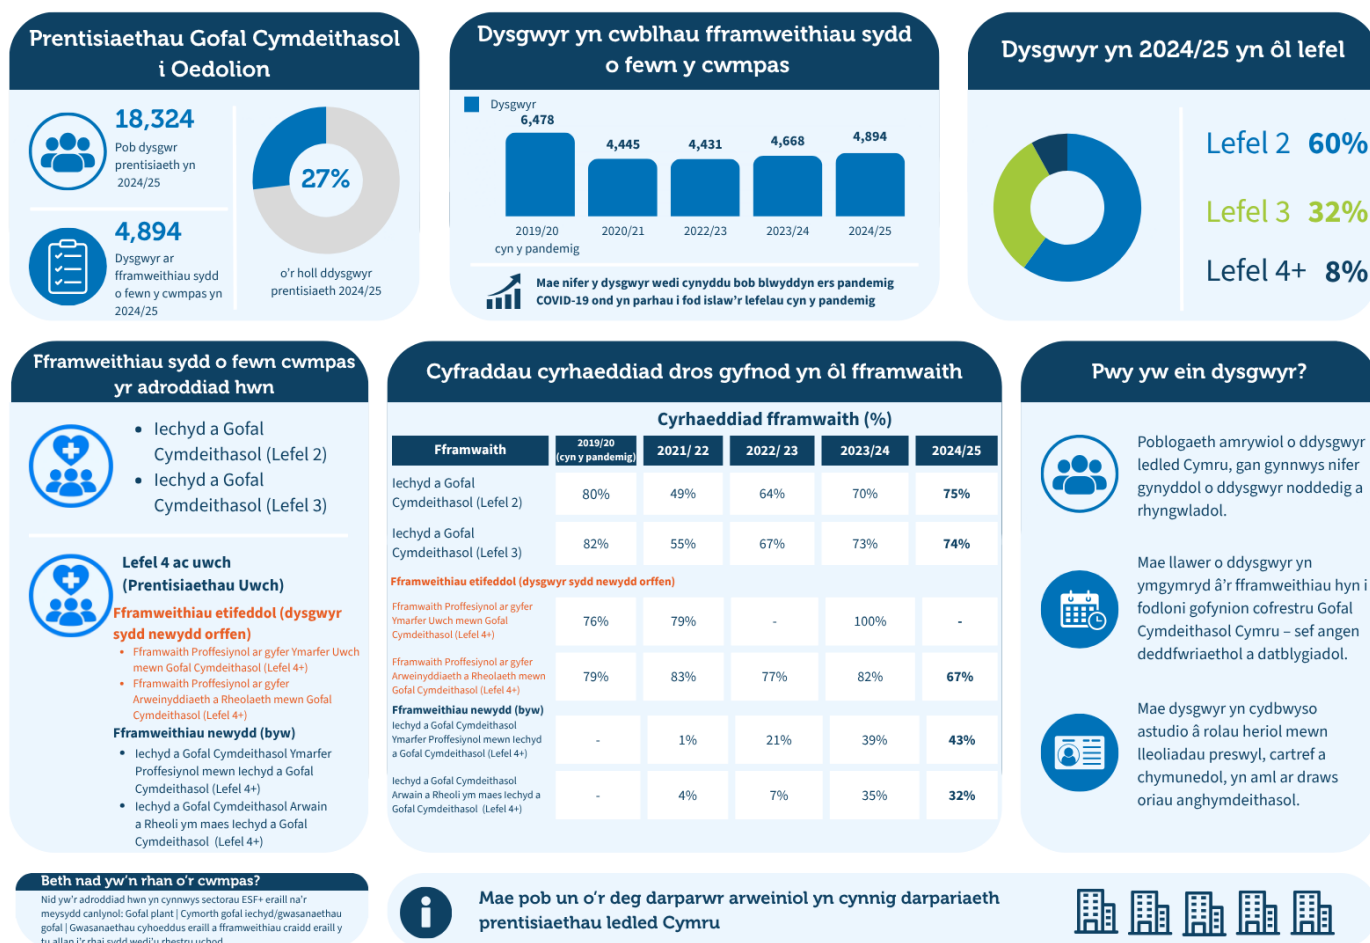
Prentisiaethau Gofal Cymdeithasol i Oedolion

18,324
Pob dysgwr prentisiaeth yn 2024/25

4,894
Dysgwyr ar fframweithiau sydd o fewn y cwmpas yn 2024/25

27%
o'r holl ddysgwyr prentisiaeth 2024/25

Dysgwyr yn cwblhau fframweithiau sydd o fewn y cwmpas

Dysgwyr

| 2019/20 cyn y pandemig | 2020/21 | 2022/23 | 2023/24 | 2024/25 |
|---|---|---|---|---|
| 6,478 | 4,445 | 4,431 | 4,668 | 4,894 |

Mae nifer y dysgwyr wedi cynyddu bob blwyddyn ers pandemig COVID-19 ond yn parhau i fod islaw'r lefelau cyn y pandemig

Dysgwyr yn 2024/25 yn ôl lefel

Lefel 2 60%
Lefel 3 32%
Lefel 4+ 8%

Fframweithiau sydd o fewn cwmpas yr adroddiad hwn

• Iechyd a Gofal Cymdeithasol (Lefel 2)
• Iechyd a Gofal Cymdeithasol (Lefel 3)

Lefel 4 ac uwch (Prentisiaethau Uwch)

Fframweithiau etifeddol (dysgwyr sydd newydd orffen)
• Fframwaith Proffesiynol ar gyfer Ymarfer Uwch mewn Gofal Cymdeithasol (Lefel 4+)
• Fframwaith Proffesiynol ar gyfer Arweinyddiaeth a Rheolaeth mewn Gofal Cymdeithasol (Lefel 4+)

Fframweithiau newydd (byw)
• Iechyd a Gofal Cymdeithasol Ymarfer Proffesiynol mewn Iechyd a Gofal Cymdeithasol (Lefel 4+)
• Iechyd a Gofal Cymdeithasol Arwain a Rheoli ym maes Iechyd a Gofal Cymdeithasol (Lefel 4+)

Cyfraddau cyrhaeddiad dros gyfnod yn ôl fframwaith

Cyrhaeddiad fframwaith (%)

| Fframwaith | 2019/20 (cyn y pandemig) | 2021/ 22 | 2022/ 23 | 2023/24 | 2024/25 |
|---|---|---|---|---|---|
| Iechyd a Gofal Cymdeithasol (Lefel 2) | 80% | 49% | 64% | 70% | 75% |
| Iechyd a Gofal Cymdeithasol (Lefel 3) | 82% | 55% | 67% | 73% | 74% |
| Fframweithiau etifeddol (dysgwyr sydd newydd orffen) | | | | | |
| Fframwaith Proffesiynol ar gyfer Ymarfer Uwch mewn Gofal Cymdeithasol (Lefel 4+) | 76% | 79% | - | 100% | - |
| Fframwaith Proffesiynol ar gyfer Arweinyddiaeth a Rheolaeth mewn Gofal Cymdeithasol (Lefel 4+) | 79% | 83% | 77% | 82% | 67% |
| Fframweithiau newydd (byw) Iechyd a Gofal Cymdeithasol Ymarfer Proffesiynol mewn Iechyd a Gofal Cymdeithasol (Lefel 4+) | - | 1% | 21% | 39% | 43% |
| Iechyd a Gofal Cymdeithasol Arwain a Rheoli ym maes Iechyd a Gofal Cymdeithasol (Lefel 4+) | - | 4% | 7% | 35% | 32% |

Pwy yw ein dysgwyr?

Poblogaeth amrywiol o ddysgwyr ledled Cymru, gan gynnwys nifer gynyddol o ddysgwyr noddedig a rhyngwladol.

Mae llawer o ddysgwyr yn ymgymryd â'r fframweithiau hyn i fodloni gofynion cofrestru Gofal Cymdeithasol Cymru – sef angen deddfwriaethol a datblygiadol.

Mae dysgwyr yn cydbwyso astudio â rolau heriol mewn lleoliadau preswyl, cartref a chymunedol, yn aml ar draws oriau anghymdeithasol.

Beth nad yw'n rhan o'r cwmpas?
Nid yw'r adroddiad hwn yn cynnwys sectorau ESF+ eraill na'r meysydd canlynol: Gofal plant | Cymorth gofal iechyd/gwasanaethau gofal | Gwasanaethau cyhoeddus eraill a fframweithiau craidd eraill y tu allan i'r rhai sydd wedi'u rhestru uchod

Mae pob un o'r deg darparwr arweiniol yn cynnig darpariaeth prentisiaethau ledled Cymru